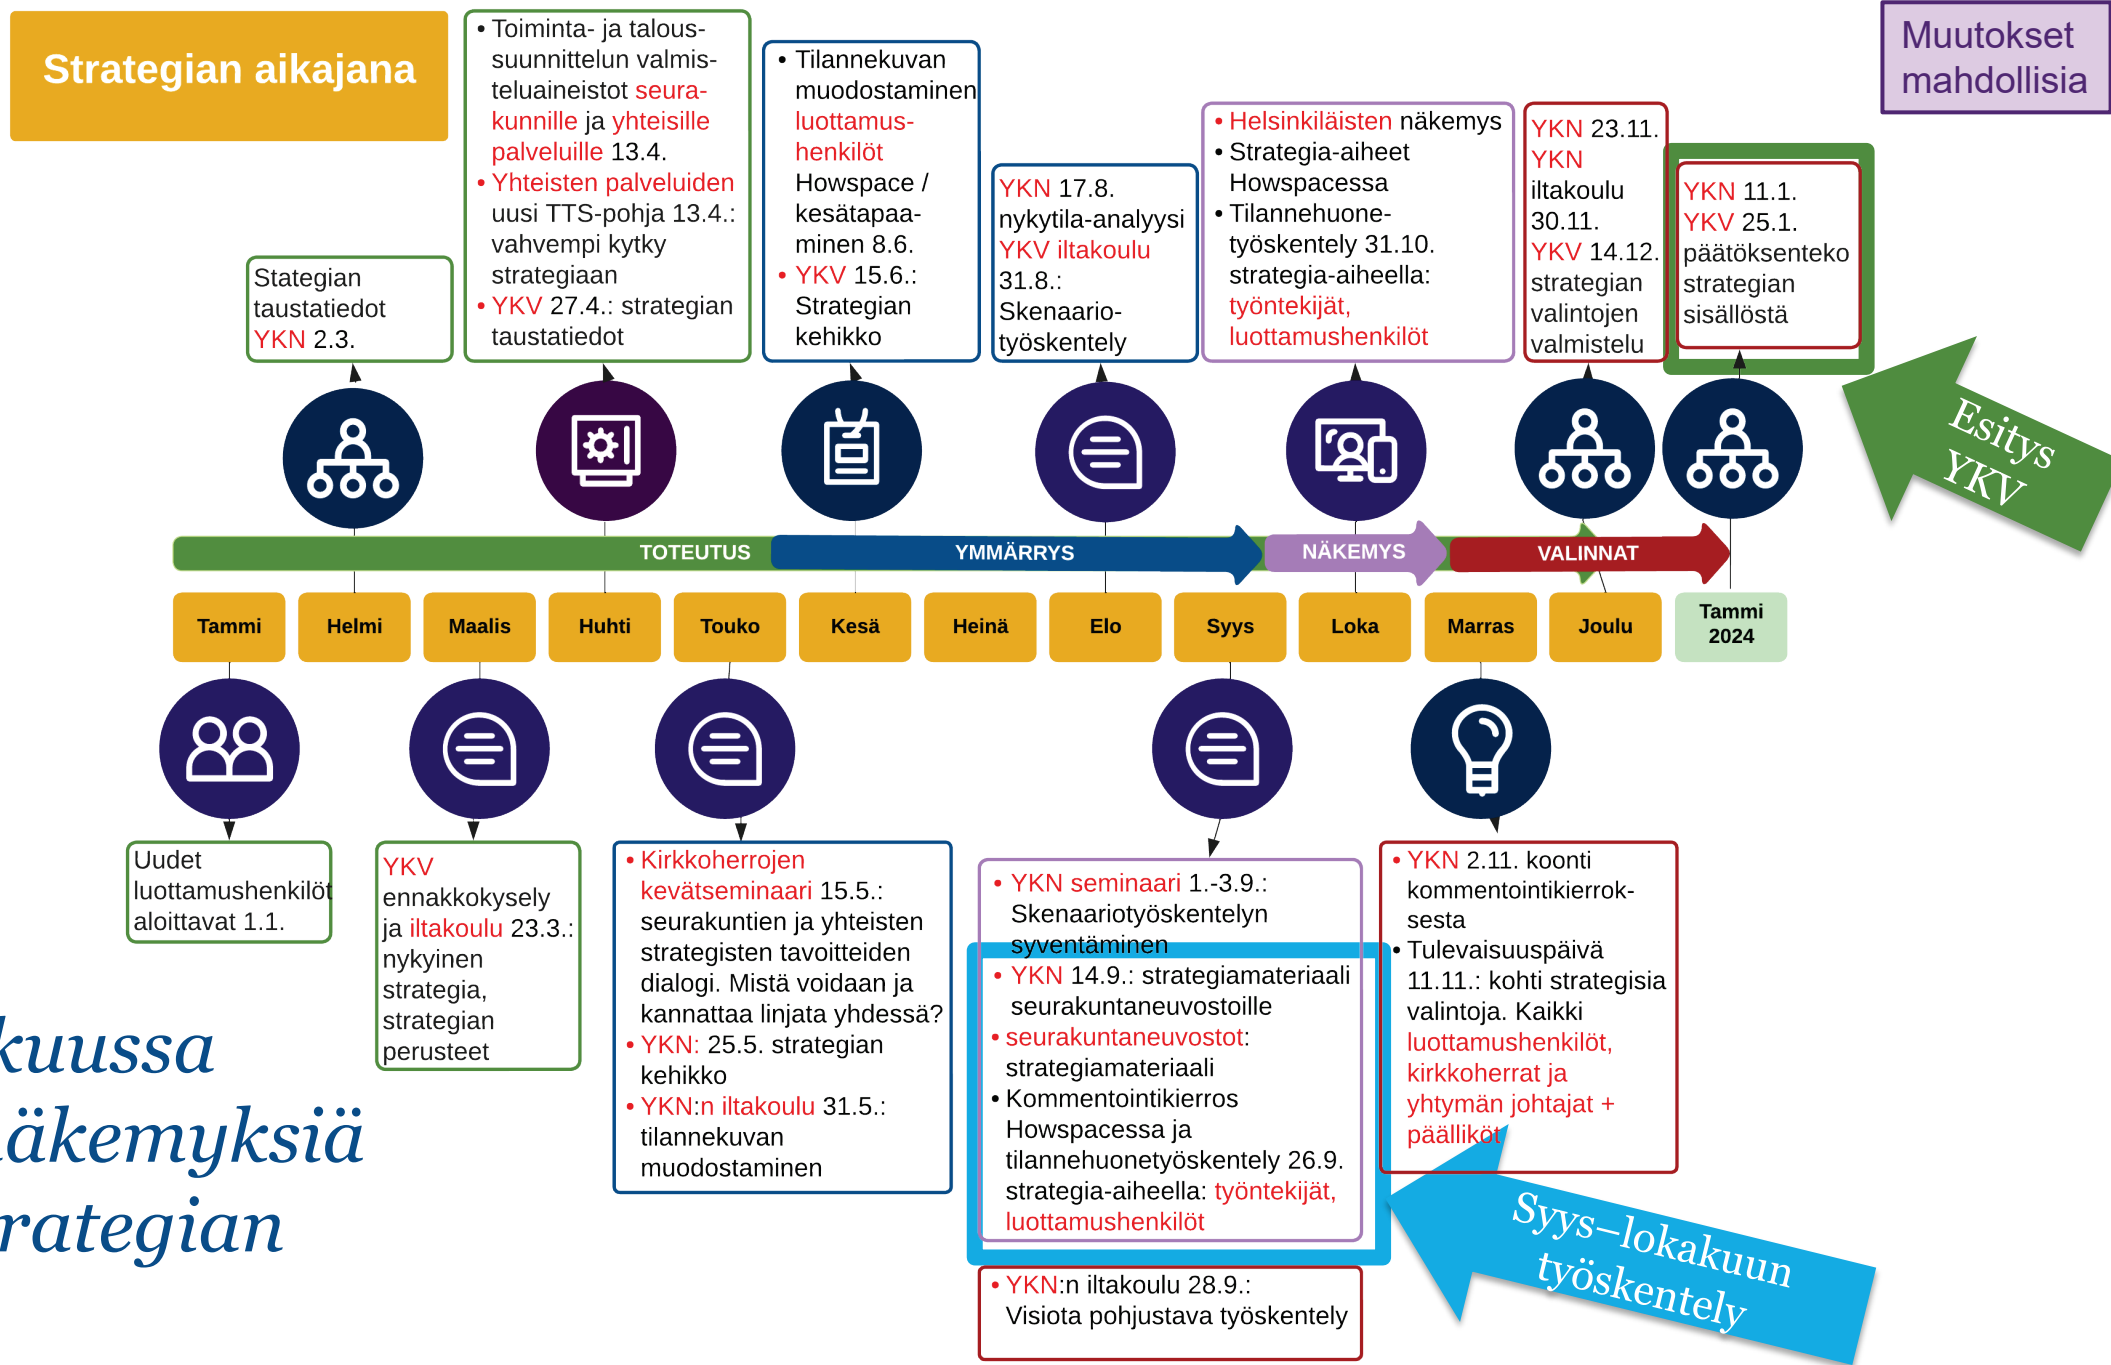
Strategian aikajana

Stategian taustatiedot YKN 2.3.

• Toiminta- ja talous-suunnittelun valmisteluaineistot seurakunnille ja yhteisille palveluille 13.4.
• Yhteisten palveluiden uusi TTS-pohja 13.4.: vahvempi kytky strategiaan
• YKV 27.4.: strategian taustatiedot

• Tilannekuvan muodostaminen luottamushenkilöt Howspace / kesätapaaminen 8.6.
• YKV 15.6.: Strategian kehikko

YKN 17.8. nykytila-analyysi YKV iltakoulu 31.8.: Skenaariotyöskentely

• Helsinkiläisten näkemys
• Strategia-aiheet Howspacessa
• Tilannehuonetyöskentely 31.10. strategia-aiheella: työntekijät, luottamushenkilöt

YKN 23.11. YKN iltakoulu 30.11. YKV 14.12. strategian valintojen valmistelu

YKN 11.1. YKV 25.1. päätöksenteko strategian sisällöstä

Muutokset mahdollisia

Esitys YKV

TOTEUTUS
YMMÄRRYS
NÄKEMYS
VALINNAT

| Tammi | Helmi | Maalis | Huhti | Touko | Kesä | Heinä | Elo | Syys | Loka | Marras | Joulu | Tammi 2024 |
|---|---|---|---|---|---|---|---|---|---|---|---|---|

Uudet luottamushenkilöt aloittavat 1.1.

YKV ennakkokysely ja iltakoulu 23.3.: nykyinen strategia, strategian perusteet

• Kirkkoherrojen kevätseminaari 15.5.: seurakuntien ja yhteisten strategisten tavoitteiden dialogi. Mistä voidaan ja kannattaa linjata yhdessä?
• YKN: 25.5. strategian kehikko
• YKN:n iltakoulu 31.5.: tilannekuvan muodostaminen

• YKN seminaari 1.-3.9.: Skenaariotyöskentelyn syventäminen
• YKN 14.9.: strategiamateriaali seurakuntaneuvostoille
• seurakuntaneuvostot: strategiamateriaali
• Kommentointikierros Howspacessa ja tilannehuonetyöskentely 26.9. strategia-aiheella: työntekijät, luottamushenkilöt

• YKN:n iltakoulu 28.9.: Visiota pohjustava työskentely

• YKN 2.11. koonti kommentointikierroksesta
• Tulevaisuuspäivä 11.11.: kohti strategisia valintoja. Kaikki luottamushenkilöt, kirkkoherrat ja yhtymän johtajat + päälliköt

Syys–lokakuun työskentely

kuussa
äkemyksiä
rategian